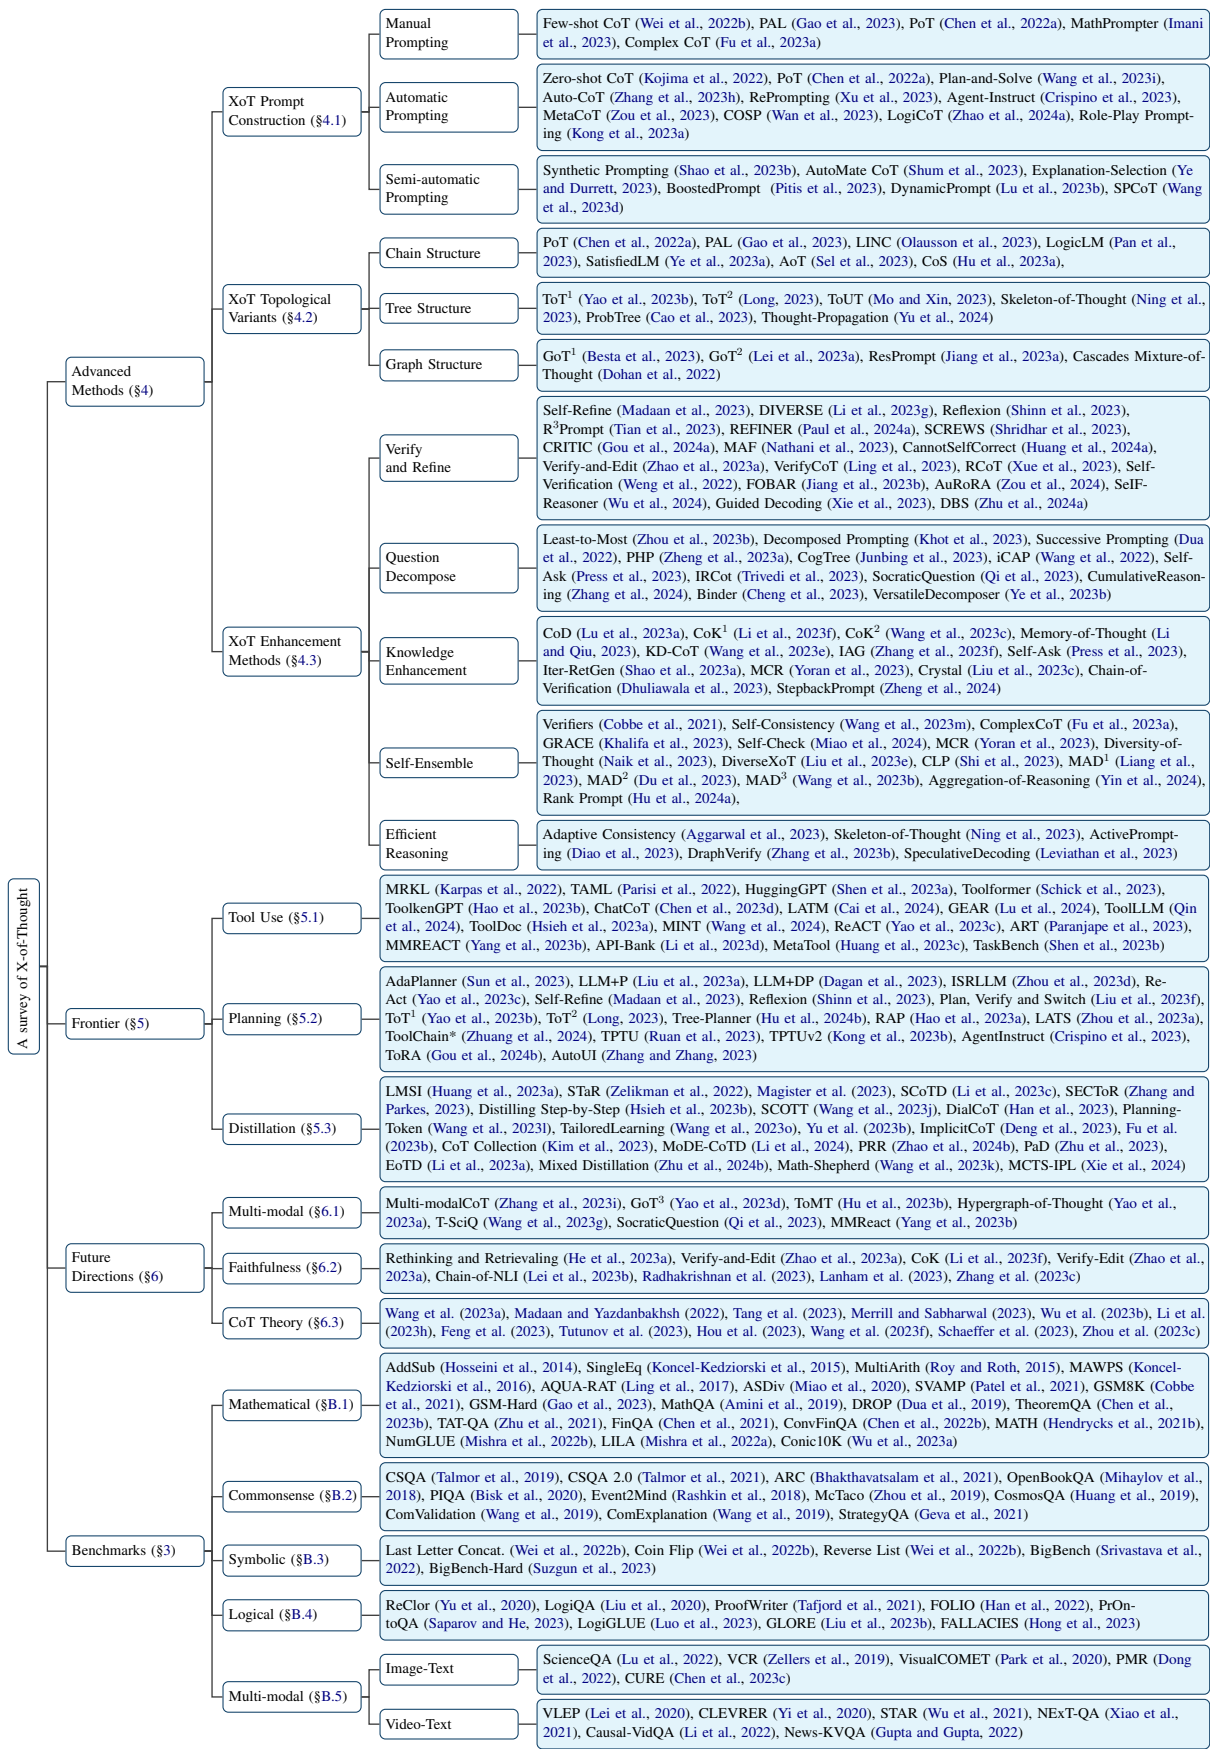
A survey of X-of-Thought

Advanced Methods (§4)

XoT Prompt Construction (§4.1)

Manual Prompting

Few-shot CoT (Wei et al., 2022b), PAL (Gao et al., 2023), PoT (Chen et al., 2022a), MathPrompter (Imani et al., 2023), Complex CoT (Fu et al., 2023a)

Automatic Prompting

Zero-shot CoT (Kojima et al., 2022), PoT (Chen et al., 2022a), Plan-and-Solve (Wang et al., 2023i), Auto-CoT (Zhang et al., 2023h), RePrompting (Xu et al., 2023), Agent-Instruct (Crispino et al., 2023), MetaCoT (Zou et al., 2023), COSP (Wan et al., 2023), LogiCoT (Zhao et al., 2024a), Role-Play Prompting (Kong et al., 2023a)

Semi-automatic Prompting

Synthetic Prompting (Shao et al., 2023b), AutoMate CoT (Shum et al., 2023), Explanation-Selection (Ye and Durrett, 2023), BoostedPrompt (Pitis et al., 2023), DynamicPrompt (Lu et al., 2023b), SPCoT (Wang et al., 2023d)

XoT Topological Variants (§4.2)

Chain Structure

PoT (Chen et al., 2022a), PAL (Gao et al., 2023), LINC (Olausson et al., 2023), LogicLM (Pan et al., 2023), SatisfiedLM (Ye et al., 2023a), AoT (Sel et al., 2023), CoS (Hu et al., 2023a),

Tree Structure

ToT$^1$ (Yao et al., 2023b), ToT$^2$ (Long, 2023), ToUT (Mo and Xin, 2023), Skeleton-of-Thought (Ning et al., 2023), ProbTree (Cao et al., 2023), Thought-Propagation (Yu et al., 2024)

Graph Structure

GoT$^1$ (Besta et al., 2023), GoT$^2$ (Lei et al., 2023a), ResPrompt (Jiang et al., 2023a), Cascades Mixture-of-Thought (Dohan et al., 2022)

XoT Enhancement Methods (§4.3)

Verify and Refine

Self-Refine (Madaan et al., 2023), DIVERSE (Li et al., 2023g), Reflexion (Shinn et al., 2023), R$^3$Prompt (Tian et al., 2023), REFINER (Paul et al., 2024a), SCREWS (Shridhar et al., 2023), CRITIC (Gou et al., 2024a), MAF (Nathani et al., 2023), CannotSelfCorrect (Huang et al., 2024a), Verify-and-Edit (Zhao et al., 2023a), VerifyCoT (Ling et al., 2023), RCoT (Xue et al., 2023), Self-Verification (Weng et al., 2022), FOBAR (Jiang et al., 2023b), AuRoRA (Zou et al., 2024), SeIF-Reasoner (Wu et al., 2024), Guided Decoding (Xie et al., 2023), DBS (Zhu et al., 2024a)

Question Decompose

Least-to-Most (Zhou et al., 2023b), Decomposed Prompting (Khot et al., 2023), Successive Prompting (Dua et al., 2022), PHP (Zheng et al., 2023a), CogTree (Junbing et al., 2023), iCAP (Wang et al., 2022), Self-Ask (Press et al., 2023), IRCot (Trivedi et al., 2023), SocraticQuestion (Qi et al., 2023), CumulativeReasoning (Zhang et al., 2024), Binder (Cheng et al., 2023), VersatileDecomposer (Ye et al., 2023b)

Knowledge Enhancement

CoD (Lu et al., 2023a), CoK$^1$ (Li et al., 2023f), CoK$^2$ (Wang et al., 2023c), Memory-of-Thought (Li and Qiu, 2023), KD-CoT (Wang et al., 2023e), IAG (Zhang et al., 2023f), Self-Ask (Press et al., 2023), Iter-RetGen (Shao et al., 2023a), MCR (Yoran et al., 2023), Crystal (Liu et al., 2023c), Chain-of-Verification (Dhuliawala et al., 2023), StepbackPrompt (Zheng et al., 2024)

Self-Ensemble

Verifiers (Cobbe et al., 2021), Self-Consistency (Wang et al., 2023m), ComplexCoT (Fu et al., 2023a), GRACE (Khalifa et al., 2023), Self-Check (Miao et al., 2024), MCR (Yoran et al., 2023), Diversity-of-Thought (Naik et al., 2023), DiverseXoT (Liu et al., 2023e), CLP (Shi et al., 2023), MAD$^1$ (Liang et al., 2023), MAD$^2$ (Du et al., 2023), MAD$^3$ (Wang et al., 2023b), Aggregation-of-Reasoning (Yin et al., 2024), Rank Prompt (Hu et al., 2024a),

Efficient Reasoning

Adaptive Consistency (Aggarwal et al., 2023), Skeleton-of-Thought (Ning et al., 2023), ActivePrompting (Diao et al., 2023), DraphVerify (Zhang et al., 2023b), SpeculativeDecoding (Leviathan et al., 2023)

Frontier (§5)

Tool Use (§5.1)

MRKL (Karpas et al., 2022), TAML (Parisi et al., 2022), HuggingGPT (Shen et al., 2023a), Toolformer (Schick et al., 2023), ToolkenGPT (Hao et al., 2023b), ChatCoT (Chen et al., 2023d), LATM (Cai et al., 2024), GEAR (Lu et al., 2024), ToolLLM (Qin et al., 2024), ToolDoc (Hsieh et al., 2023a), MINT (Wang et al., 2024), ReACT (Yao et al., 2023c), ART (Paranjape et al., 2023), MMREACT (Yang et al., 2023b), API-Bank (Li et al., 2023d), MetaTool (Huang et al., 2023c), TaskBench (Shen et al., 2023b)

Planning (§5.2)

AdaPlanner (Sun et al., 2023), LLM+P (Liu et al., 2023a), LLM+DP (Dagan et al., 2023), ISRLLM (Zhou et al., 2023d), ReAct (Yao et al., 2023c), Self-Refine (Madaan et al., 2023), Reflexion (Shinn et al., 2023), Plan, Verify and Switch (Liu et al., 2023f), ToT$^1$ (Yao et al., 2023b), ToT$^2$ (Long, 2023), Tree-Planner (Hu et al., 2024b), RAP (Hao et al., 2023a), LATS (Zhou et al., 2023a), ToolChain* (Zhuang et al., 2024), TPTU (Ruan et al., 2023), TPTUv2 (Kong et al., 2023b), AgentInstruct (Crispino et al., 2023), ToRA (Gou et al., 2024b), AutoUI (Zhang and Zhang, 2023)

Distillation (§5.3)

LMSI (Huang et al., 2023a), STaR (Zelikman et al., 2022), Magister et al. (2023), SCoTD (Li et al., 2023c), SECToR (Zhang and Parkes, 2023), Distilling Step-by-Step (Hsieh et al., 2023b), SCOTT (Wang et al., 2023j), DialCoT (Han et al., 2023), Planning-Token (Wang et al., 2023l), TailoredLearning (Wang et al., 2023o), Yu et al. (2023b), ImplicitCoT (Deng et al., 2023), Fu et al. (2023b), CoT Collection (Kim et al., 2023), MoDE-CoTD (Li et al., 2024), PRR (Zhao et al., 2024b), PaD (Zhu et al., 2023), EoTD (Li et al., 2023a), Mixed Distillation (Zhu et al., 2024b), Math-Shepherd (Wang et al., 2023k), MCTS-IPL (Xie et al., 2024)

Future Directions (§6)

Multi-modal (§6.1)

Multi-modalCoT (Zhang et al., 2023i), GoT$^3$ (Yao et al., 2023d), ToMT (Hu et al., 2023b), Hypergraph-of-Thought (Yao et al., 2023a), T-SciQ (Wang et al., 2023g), SocraticQuestion (Qi et al., 2023), MMReact (Yang et al., 2023b)

Faithfulness (§6.2)

Rethinking and Retrievaling (He et al., 2023a), Verify-and-Edit (Zhao et al., 2023a), CoK (Li et al., 2023f), Verify-Edit (Zhao et al., 2023a), Chain-of-NLI (Lei et al., 2023b), Radhakrishnan et al. (2023), Lanham et al. (2023), Zhang et al. (2023c)

CoT Theory (§6.3)

Wang et al. (2023a), Madaan and Yazdanbakhsh (2022), Tang et al. (2023), Merrill and Sabharwal (2023), Wu et al. (2023b), Li et al. (2023h), Feng et al. (2023), Tutunov et al. (2023), Hou et al. (2023), Wang et al. (2023f), Schaeffer et al. (2023), Zhou et al. (2023c)

Benchmarks (§3)

Mathematical (§B.1)

AddSub (Hosseini et al., 2014), SingleEq (Koncel-Kedziorski et al., 2015), MultiArith (Roy and Roth, 2015), MAWPS (Koncel-Kedziorski et al., 2016), AQUA-RAT (Ling et al., 2017), ASDiv (Miao et al., 2020), SVAMP (Patel et al., 2021), GSM8K (Cobbe et al., 2021), GSM-Hard (Gao et al., 2023), MathQA (Amini et al., 2019), DROP (Dua et al., 2019), TheoremQA (Chen et al., 2023b), TAT-QA (Zhu et al., 2021), FinQA (Chen et al., 2021), ConvFinQA (Chen et al., 2022b), MATH (Hendrycks et al., 2021b), NumGLUE (Mishra et al., 2022b), LILA (Mishra et al., 2022a), Conic10K (Wu et al., 2023a)

Commonsense (§B.2)

CSQA (Talmor et al., 2019), CSQA 2.0 (Talmor et al., 2021), ARC (Bhakthavatsalam et al., 2021), OpenBookQA (Mihaylov et al., 2018), PIQA (Bisk et al., 2020), Event2Mind (Rashkin et al., 2018), McTaco (Zhou et al., 2019), CosmosQA (Huang et al., 2019), ComValidation (Wang et al., 2019), ComExplanation (Wang et al., 2019), StrategyQA (Geva et al., 2021)

Symbolic (§B.3)

Last Letter Concat. (Wei et al., 2022b), Coin Flip (Wei et al., 2022b), Reverse List (Wei et al., 2022b), BigBench (Srivastava et al., 2022), BigBench-Hard (Suzgun et al., 2023)

Logical (§B.4)

ReClor (Yu et al., 2020), LogiQA (Liu et al., 2020), ProofWriter (Tafjord et al., 2021), FOLIO (Han et al., 2022), PrOntoQA (Saparov and He, 2023), LogiGLUE (Luo et al., 2023), GLORE (Liu et al., 2023b), FALLACIES (Hong et al., 2023)

Multi-modal (§B.5)

Image-Text

ScienceQA (Lu et al., 2022), VCR (Zellers et al., 2019), VisualCOMET (Park et al., 2020), PMR (Dong et al., 2022), CURE (Chen et al., 2023c)

Video-Text

VLEP (Lei et al., 2020), CLEVRER (Yi et al., 2020), STAR (Wu et al., 2021), NExT-QA (Xiao et al., 2021), Causal-VidQA (Li et al., 2022), News-KVQA (Gupta and Gupta, 2022)